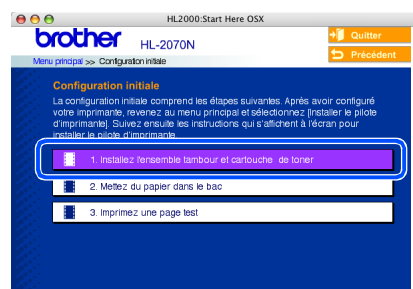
HL2000:Start Here OSX

brother HL-2070N

Quitter

Précédent

Menu principal >> Configuration initiale

Configuration initiale

La configuration initiale comprend les étapes suivantes. Après avoir configuré votre imprimante, revenez au menu principal et sélectionnez [Installer le pilote d'imprimante]. Suivez ensuite les instructions qui s'affichent à l'écran pour installer le pilote d'imprimante.

1. Installez l'ensemble tambour et cartouche de toner

2. Mettez du papier dans le bac

3. Imprimez une page test